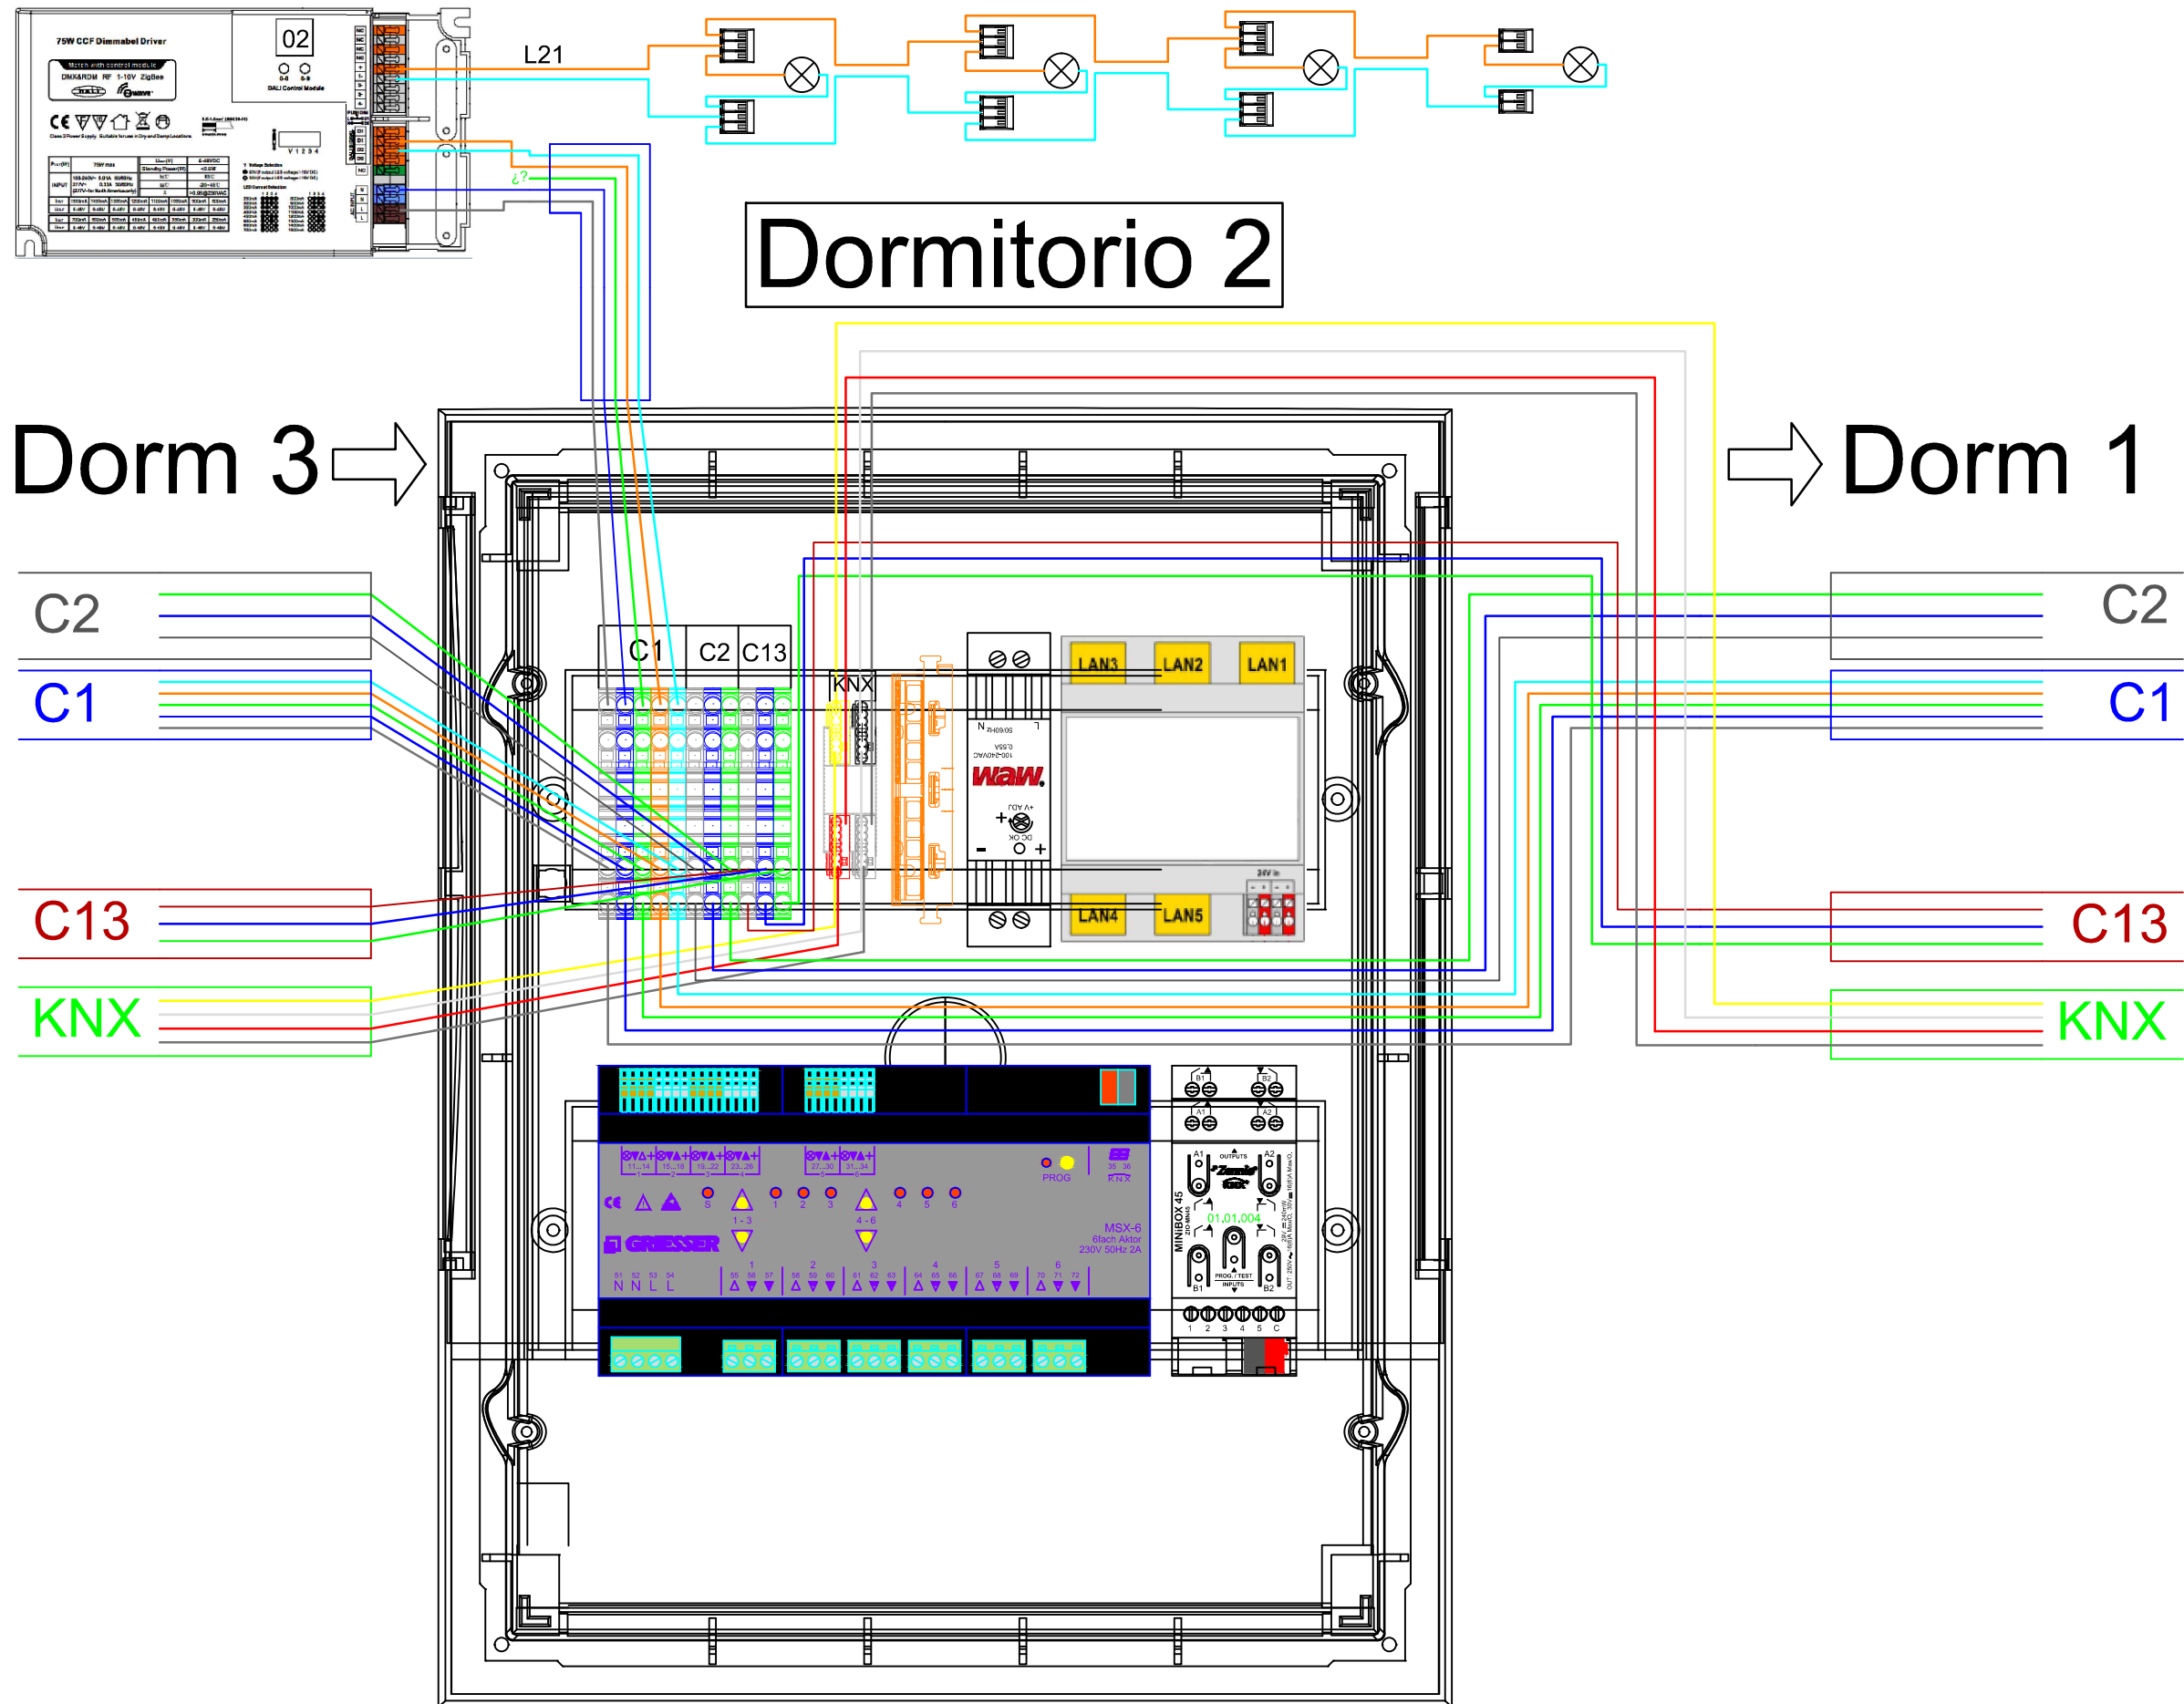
75W CCF Dimmabel Driver
Match with control module
DMX&RDM RF 1-10V ZigBee
02
DALI Control Module
L21
¿?
Dormitorio 2
Dorm 3
Dorm 1
C2
C1
C13
KNX
C1
C2
C13
KNX
LAN3
LAN2
LAN1
LAN4
LAN5
24V in
C2
C1
C13
KNX
PROG
GRIESSER
MSX-6
6fach Aktor
230V 50Hz 2A
N N L L
MINIBOX 45
OUTPUTS
INPUTS
PROG / TEST
01.01.004
B1
B2
A1
A2
1 2 3 4 5 C